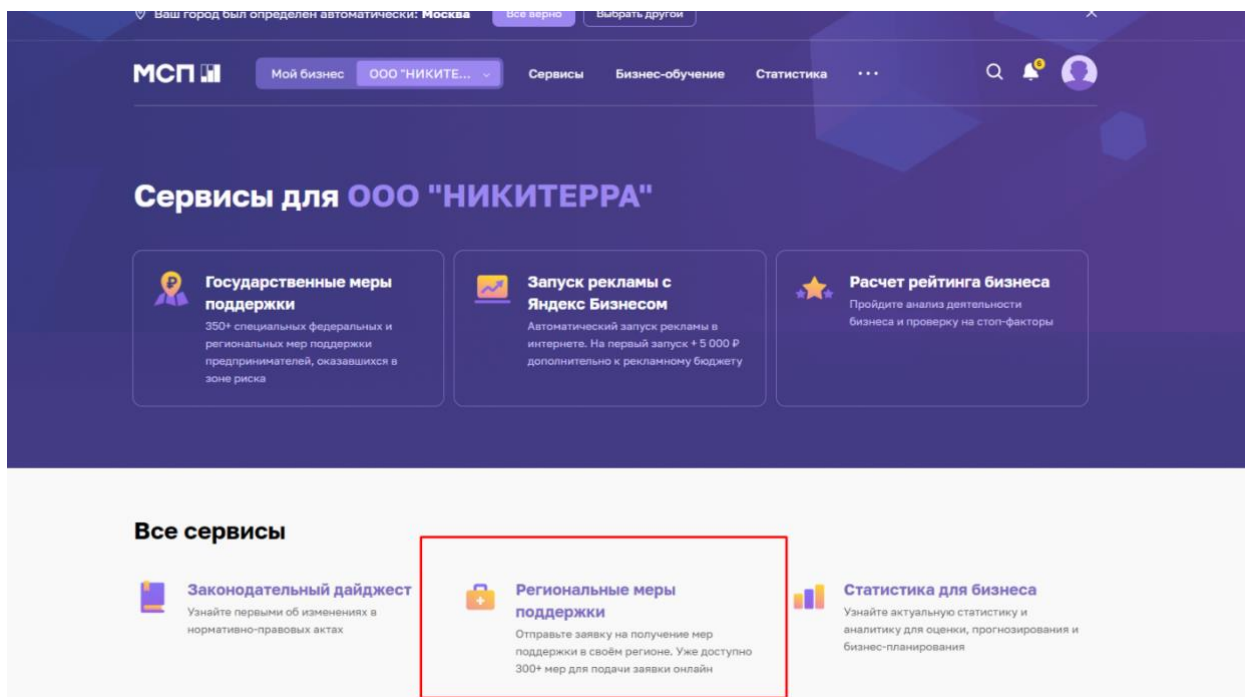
Ваш город был определен автоматически: Москва Все верно Выбрать другой

МСП Мой бизнес ООО "НИКИТЕ... Сервисы Бизнес-обучение Статистика ··· 6

Сервисы для ООО "НИКИТЕРРА"

Государственные меры поддержки
350+ специальных федеральных и региональных мер поддержки предпринимателей, оказавшихся в зоне риска

Запуск рекламы с Яндекс Бизнесом
Автоматический запуск рекламы в интернете. На первый запуск + 5 000 ₽ дополнительно к рекламному бюджету

Расчет рейтинга бизнеса
Пройдите анализ деятельности бизнеса и проверку на стоп-факторы

Все сервисы

Законодательный дайджест
Узнайте первыми об изменениях в нормативно-правовых актах

Региональные меры поддержки
Отправьте заявку на получение мер поддержки в своём регионе. Уже доступно 300+ мер для подачи заявки онлайн

Статистика для бизнеса
Узнайте актуальную статистику и аналитику для оценки, прогнозирования и бизнес-планирования